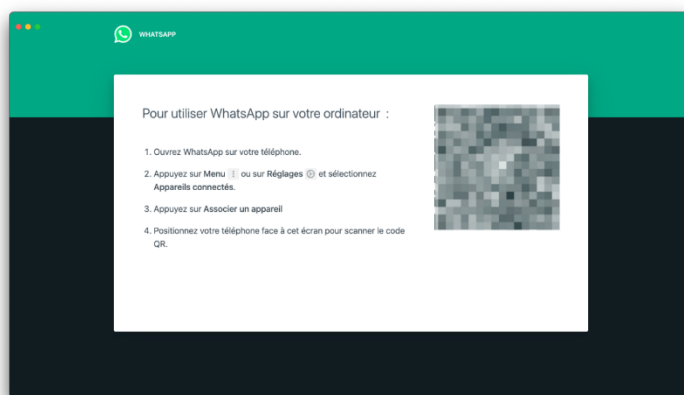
WHATSAPP

Pour utiliser WhatsApp sur votre ordinateur :

1. Ouvrez WhatsApp sur votre téléphone.

2. Appuyez sur Menu ⋮ ou sur Réglages ⚙ et sélectionnez Appareils connectés.

3. Appuyez sur Associer un appareil

4. Positionnez votre téléphone face à cet écran pour scanner le code QR.